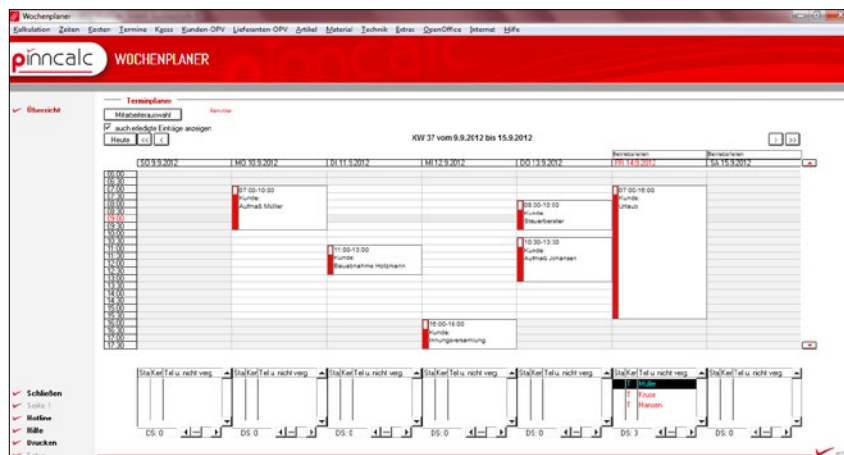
Wochenplaner

Kalkulation Zeiten Kosten Termine Kasse Kunden-OPV Lieferanten-OPV Artikel Material Technik Extras OpenOffice Internet Hilfe

pinncalc WOCHENPLANER

Übersicht

Terminplaner

Neu/aw

Mitarbeiterauswahl

auch erledigte Einträge anzeigen

Heute << <

KW 37 vom 9.9.2012 bis 15.9.2012

> >>

Betriebsferien

Betriebsferien

| SO 9.9.2012 | MO 10.9.2012 | DI 11.9.2012 | MI 12.9.2012 | DO 13.9.2012 | FR 14.9.2012 | SA 15.9.2012 |
|---|---|---|---|---|---|---|

06:00
06:30
07:00
07:30
08:00
08:30
09:00
09:30
10:00
10:30
11:00
11:30
12:00
12:30
13:00
13:30
14:00
14:30
15:00
15:30
16:00
16:30
17:00
17:30

07:00-10:00 Kunde: Aufmaß Müller

11:00-13:00 Kunde: Bauabnahme Holzmann

16:00-18:00 Kunde: Innungsversammlung

08:00-10:00 Kunde: Steuerberater

10:30-13:30 Kunde: Aufmaß Johansen

07:00-16:00 Kunde: Urlaub

Sta Ker Tel u. nicht verg.

T Müller
T Kruse
T Hansen

DS: 0
DS: 0
DS: 0
DS: 0
DS: 0
DS: 3
DS: 0

Schließen
Seite 1
Hotline
Hilfe
Drucken